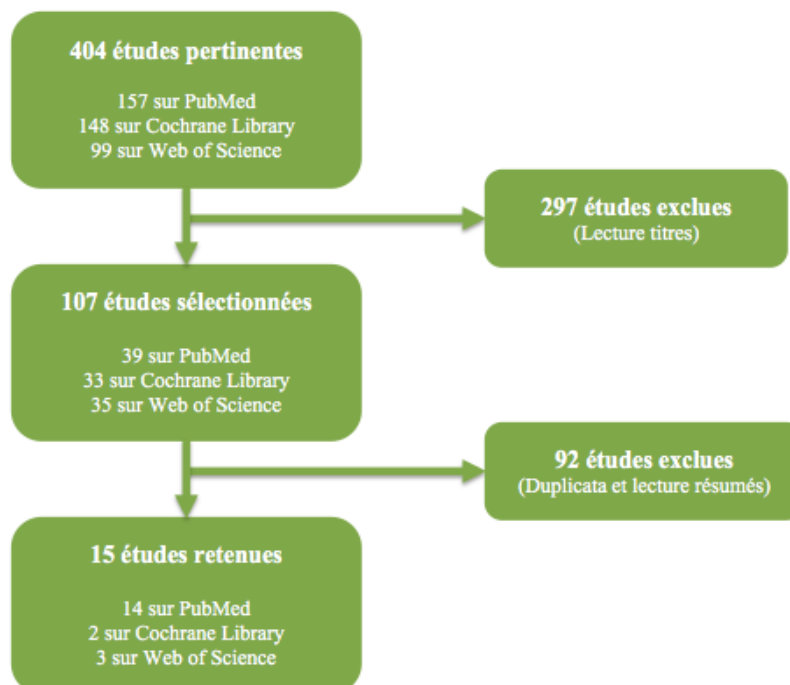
404 études pertinentes

157 sur PubMed
148 sur Cochrane Library
99 sur Web of Science

297 études exclues
(Lecture titres)

107 études sélectionnées

39 sur PubMed
33 sur Cochrane Library
35 sur Web of Science

92 études exclues
(Duplicata et lecture résumés)

15 études retenues

14 sur PubMed
2 sur Cochrane Library
3 sur Web of Science